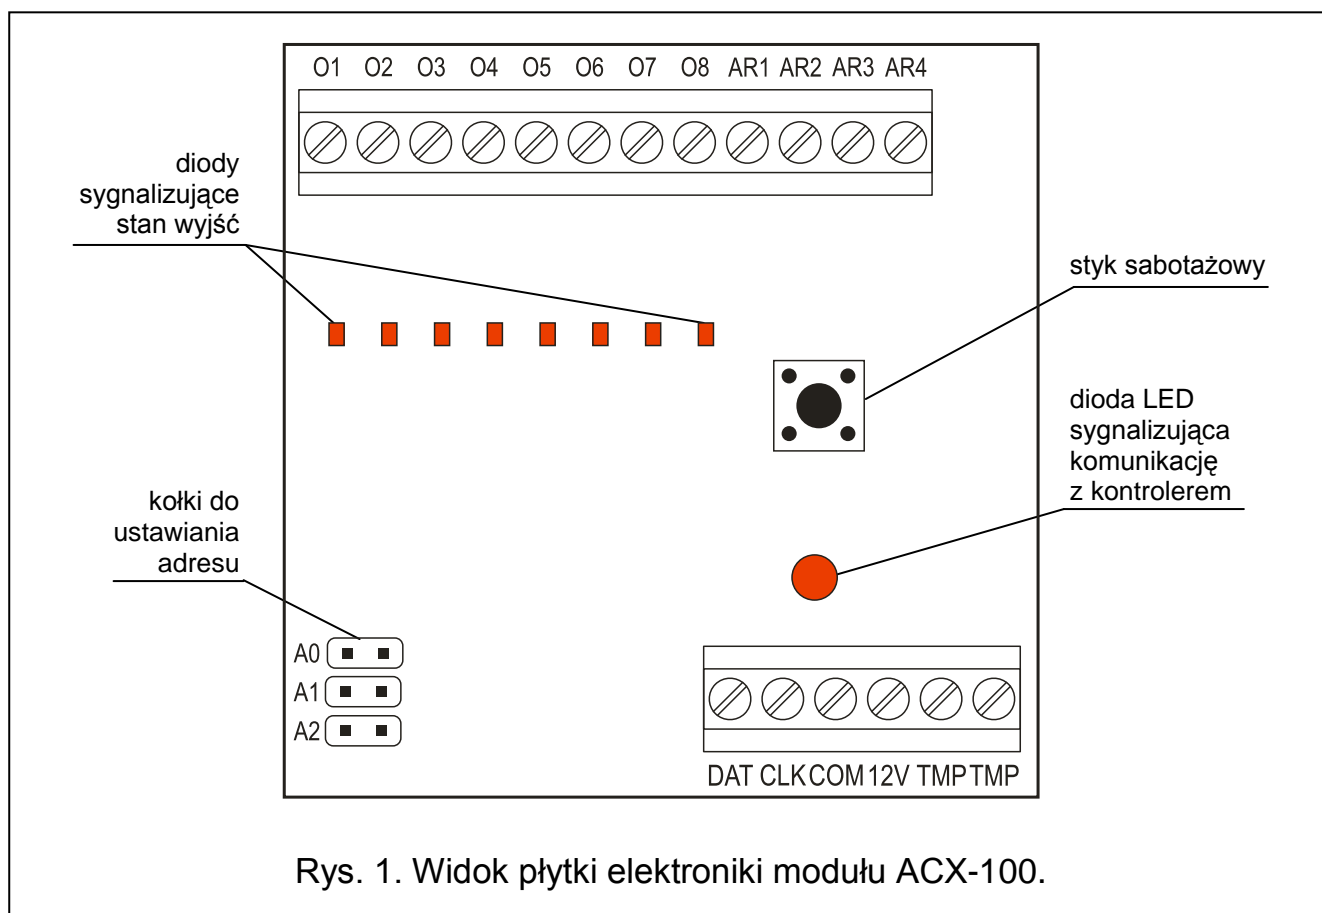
O1 O2 O3 O4 O5 O6 O7 O8 AR1 AR2 AR3 AR4

diody sygnalizujące stan wyjść

styk sabotażowy

dioda LED sygnalizująca komunikację z kontrolerem

kołki do ustawiania adresu

A0
A1
A2

DAT CLK COM 12V TMP TMP

Rys. 1. Widok płytki elektroniki modułu ACX-100.